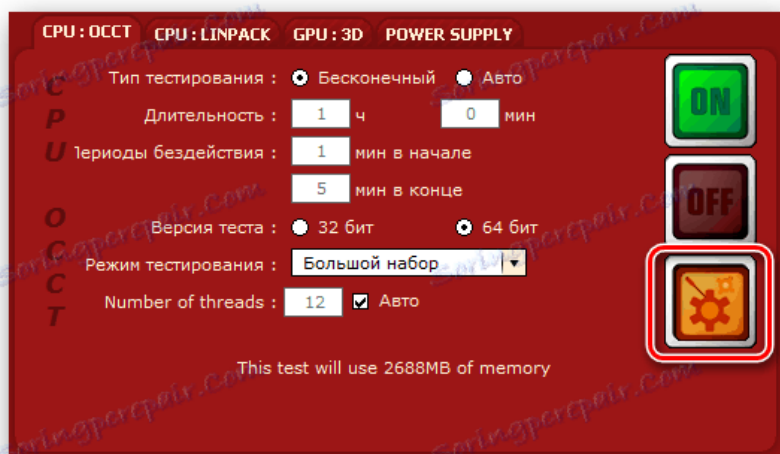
CPU : OCCT CPU : LINPACK GPU : 3D POWER SUPPLY

C
P
U

O
C
C
T

Тип тестирования : Бесконечный Авто

Длительность : 1 ч 0 мин

Периоды бездействия : 1 мин в начале

5 мин в конце

Версия теста : 32 бит 64 бит

Режим тестирования : Большой набор

Number of threads : 12 Авто

This test will use 2688MB of memory

ON

OFF

Soringpcrepair.com